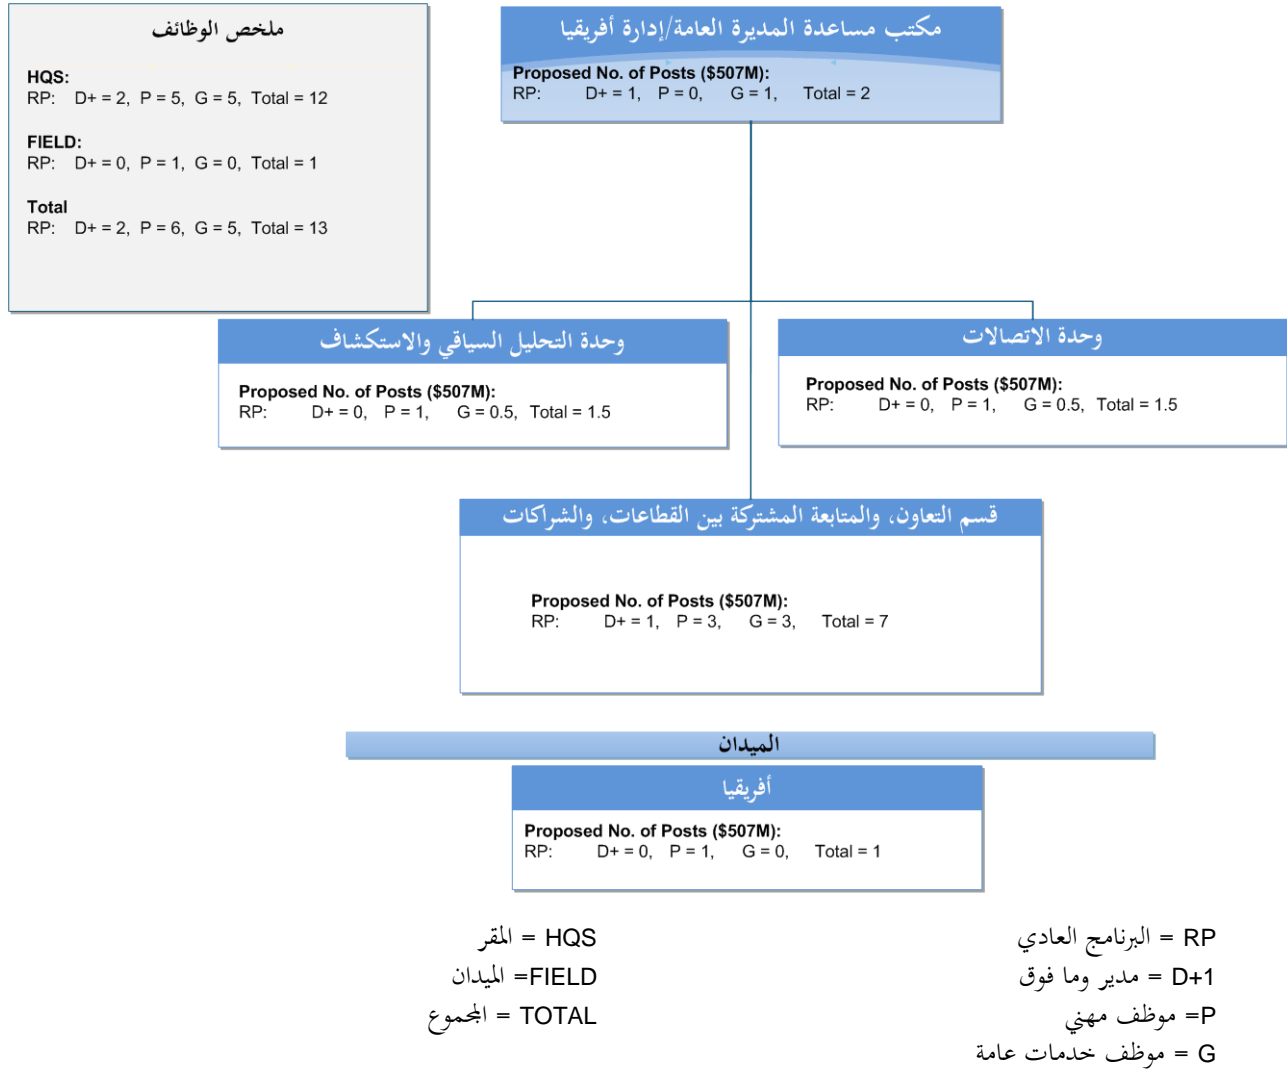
مكتب مساعدة المديرة العامة/إدارة أفريقيا
Proposed No. of Posts ($507M):
RP: D+ = 1, P = 0, G = 1, Total = 2

ملخص الوظائف

HQS:
RP: D+ = 2, P = 5, G = 5, Total = 12

FIELD:
RP: D+ = 0, P = 1, G = 0, Total = 1

Total
RP: D+ = 2, P = 6, G = 5, Total = 13

وحدة الاتصالات
Proposed No. of Posts ($507M):
RP: D+ = 0, P = 1, G = 0.5, Total = 1.5

وحدة التحليل السياقي والاستكشاف
Proposed No. of Posts ($507M):
RP: D+ = 0, P = 1, G = 0.5, Total = 1.5

قسم التعاون، والمتابعة المشتركة بين القطاعات، والشراكات
Proposed No. of Posts ($507M):
RP: D+ = 1, P = 3, G = 3, Total = 7

الميدان

أفريقيا
Proposed No. of Posts ($507M):
RP: D+ = 0, P = 1, G = 0, Total = 1

RP = البرنامج العادي
D+1 = مدير وما فوق
P= موظف مهني
G = موظف خدمات عامة

HQS = المقر
FIELD= الميدان
TOTAL = المجموع